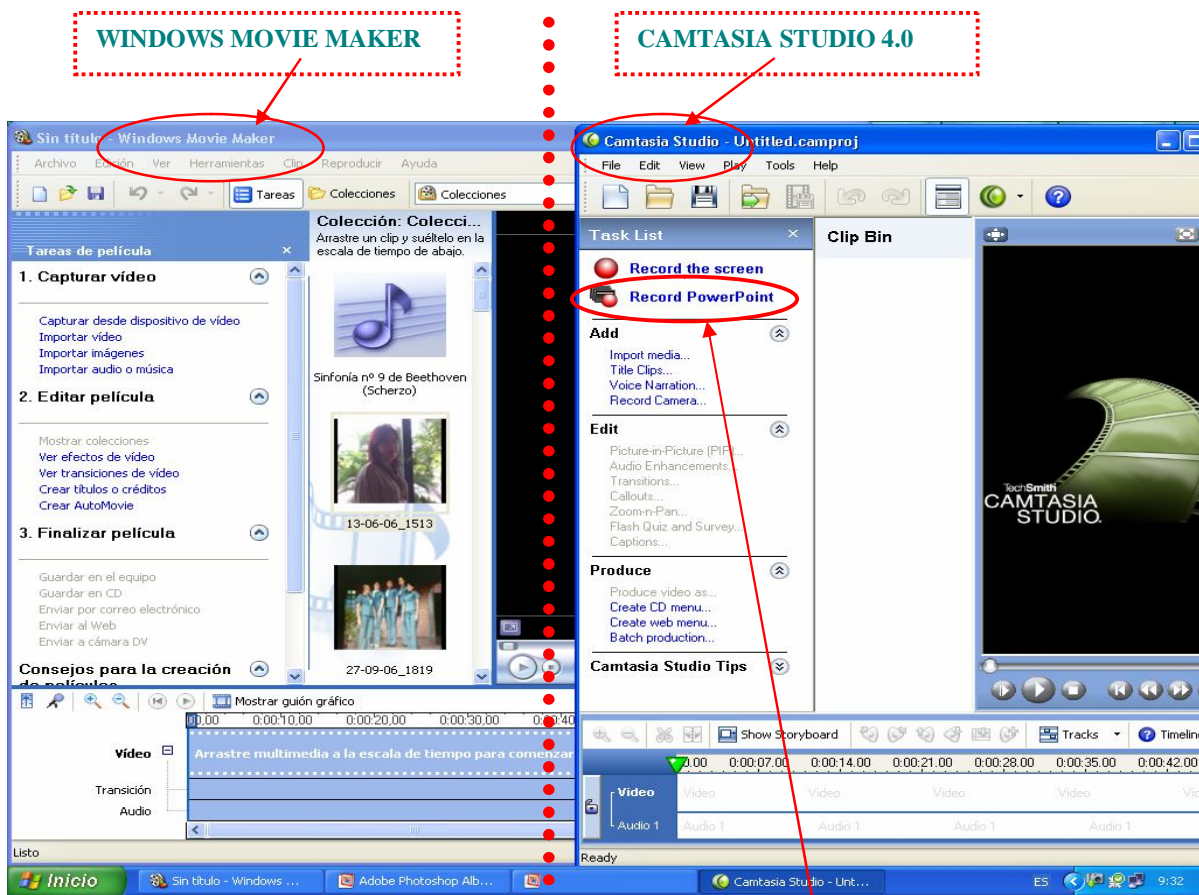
WINDOWS MOVIE MAKER

CAMTASIA STUDIO 4.0

Sin título - Windows Movie Maker
Archivo Edición Ver Herramientas Clip Reproducir Ayuda
Tareas Colecciones Colecciones

Tareas de película
1. Capturar vídeo
Capturar desde dispositivo de vídeo
Importar vídeo
Importar imágenes
Importar audio o música
2. Editar película
Mostrar colecciones
Ver efectos de vídeo
Ver transiciones de vídeo
Crear títulos o créditos
Crear AutoMovie
3. Finalizar película
Guardar en el equipo
Guardar en CD
Enviar por correo electrónico
Enviar al Web
Enviar a cámara DV
Consejos para la creación de películas

Colección: Colecci...
Arrastre un clip y suéltelo en la escala de tiempo de abajo.
Sinfonía nº 9 de Beethoven (Scherzo)
13-06-06_1513
27-09-06_1819

Mostrar guión gráfico
0:00 0:00:10,00 0:00:20,00 0:00:30,00 0:00:40
Vídeo
Arrastre multimedia a la escala de tiempo para comenzar
Transición
Audio
Listo

Camtasia Studio - Untitled.camproj
File Edit View Play Tools Help
Task List
Record the screen
Record PowerPoint
Add
Import media...
Title Clips...
Voice Narration...
Record Camera...
Edit
Picture-in-Picture (PIP)...
Audio Enhancements...
Transitions...
Callouts...
Zoom-n-Pan...
Flash Quiz and Survey...
Captions...
Produce
Produce video as...
Create CD menu...
Create web menu...
Batch production...
Camtasia Studio Tips
Clip Bin
TechSmith CAMTASIA STUDIO.
Show Storyboard Tracks Timeline
0:00 0:00:07.00 0:00:14.00 0:00:21.00 0:00:28.00 0:00:35.00 0:00:42.00
Video Video Video Video Video
Audio 1 Audio 1 Audio 1 Audio 1 Audio 1
Ready

Inicio Sin título - Windows ... Adobe Photoshop Alb... Camtasia Studio - Unt... ES 9:32